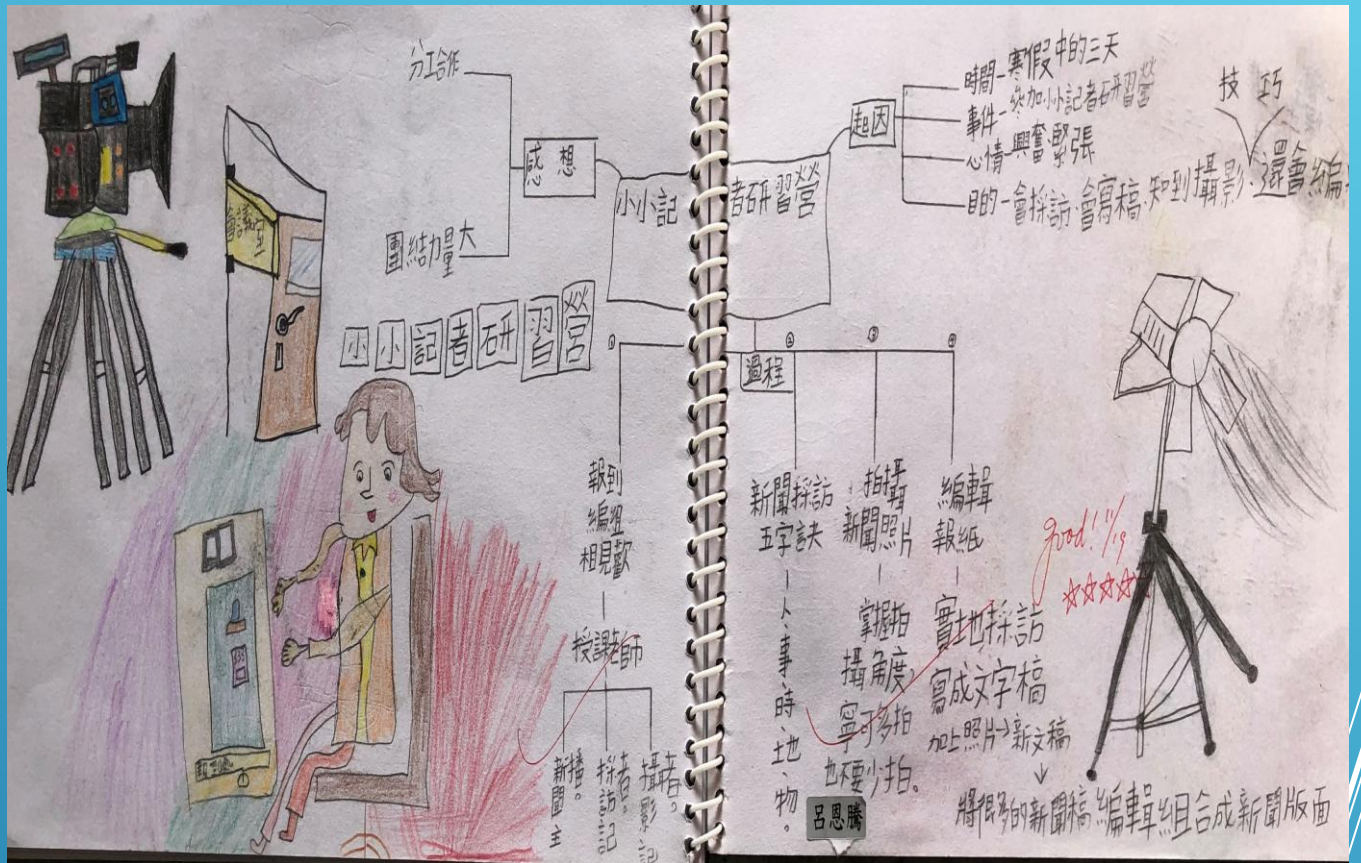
分工合作

團結力量大

感想

小小記者研習營

小小記者研習營

會議室

報到
編組
相見歡

授課老師

新聞主播。

採訪記者。

攝影記者。

起因

時間－寒假中的三天

事件－參加小小記者研習營

心情－興奮緊張

目的－會採訪、會寫稿、知道攝影、還會編

技巧

過程

新聞採訪
五字訣

人、事、時、地、物。

拍攝
新聞照片

掌握拍攝角度，寧可多拍也不要少拍。

編輯
報紙

實地採訪
寫成文字稿
加上照片→新文稿

將很多的新聞稿編輯組合成新聞版面

good! 1/19

☆☆☆☆

呂恩騰